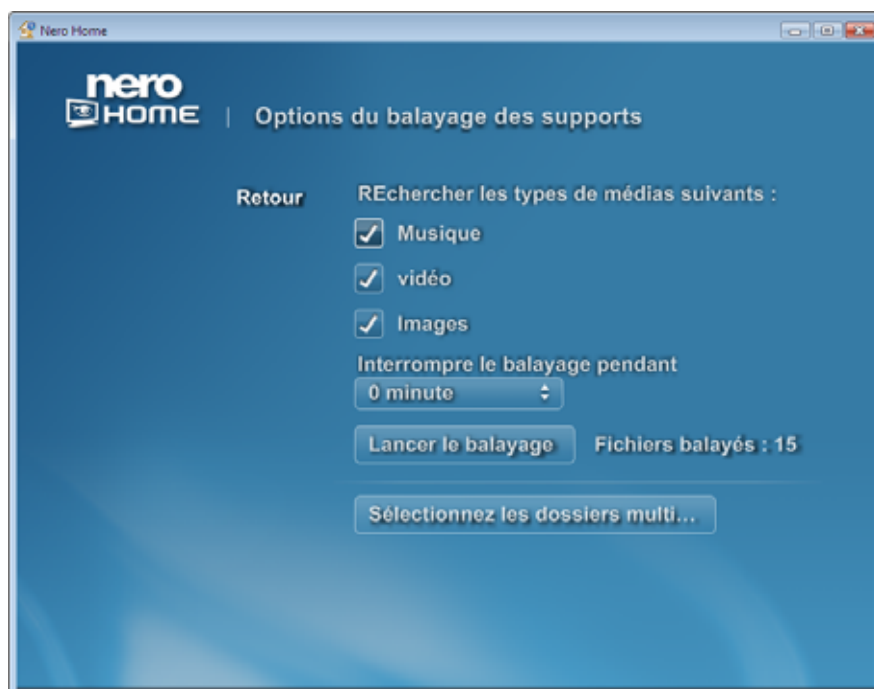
Nero Home

nero HOME | Options du balayage des supports

Retour

REchercher les types de médias suivants :

Musique

vidéo

Images

Interrompre le balayage pendant

0 minute

Lancer le balayage

Fichiers balayés : 15

Sélectionnez les dossiers multi...